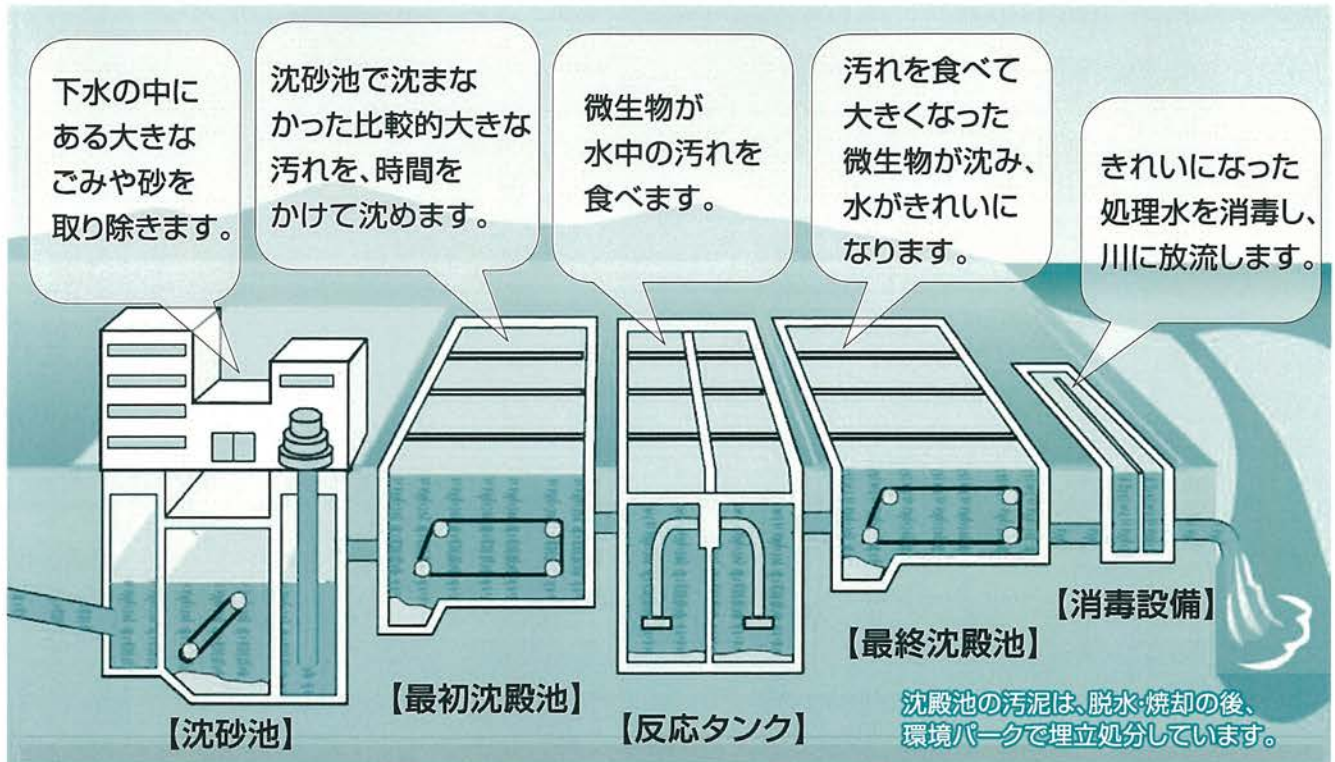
下水の中にある大きなごみや砂を取り除きます。

沈砂池で沈まなかった比較的大きな汚れを、時間をかけて沈めます。

微生物が水中の汚れを食べます。

汚れを食べて大きくなった微生物が沈み、水がきれいになります。

きれいになった処理水を消毒し、川に放流します。

【沈砂池】

【最初沈殿池】

【反応タンク】

【最終沈殿池】

【消毒設備】

沈殿池の汚泥は、脱水·焼却の後、環境パークで埋立処分しています。